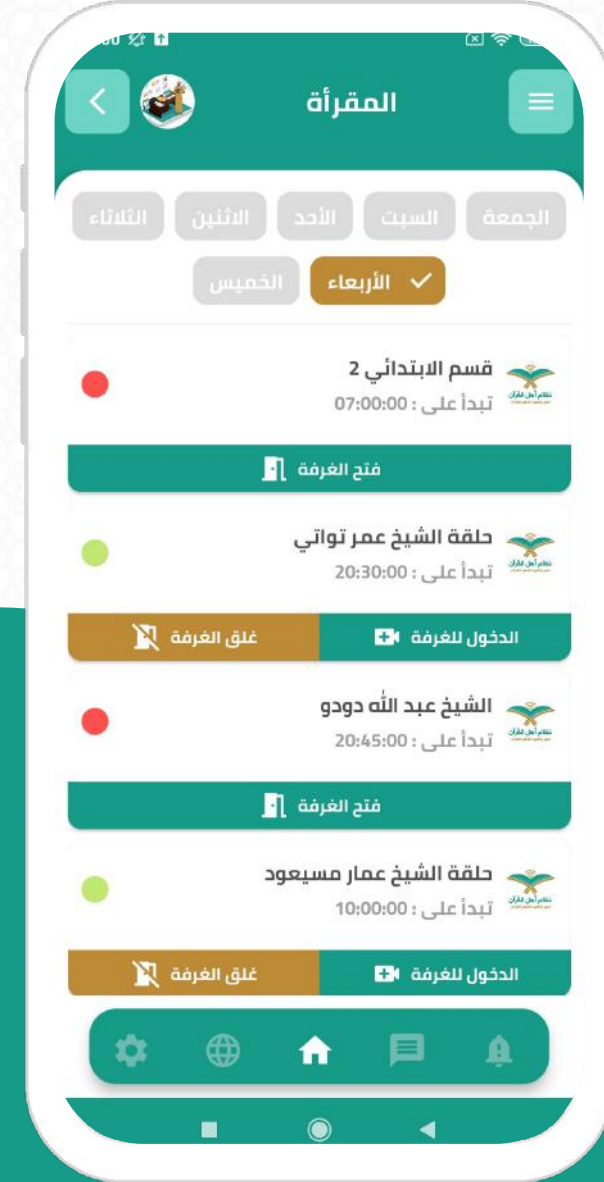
المقرأة

الجمعة السبت الأحد الاثنين الثلاثاء
الأربعاء الخميس

قسم الابتدائي 2
تبدأ على : 07:00:00
فتح الغرفة

حلقة الشيخ عمر تواتي
تبدأ على : 20:30:00
الدخول للغرفة غلق الغرفة

الشيخ عبد الله دودو
تبدأ على : 20:45:00
فتح الغرفة

حلقة الشيخ عمار مسيعود
تبدأ على : 10:00:00
الدخول للغرفة غلق الغرفة